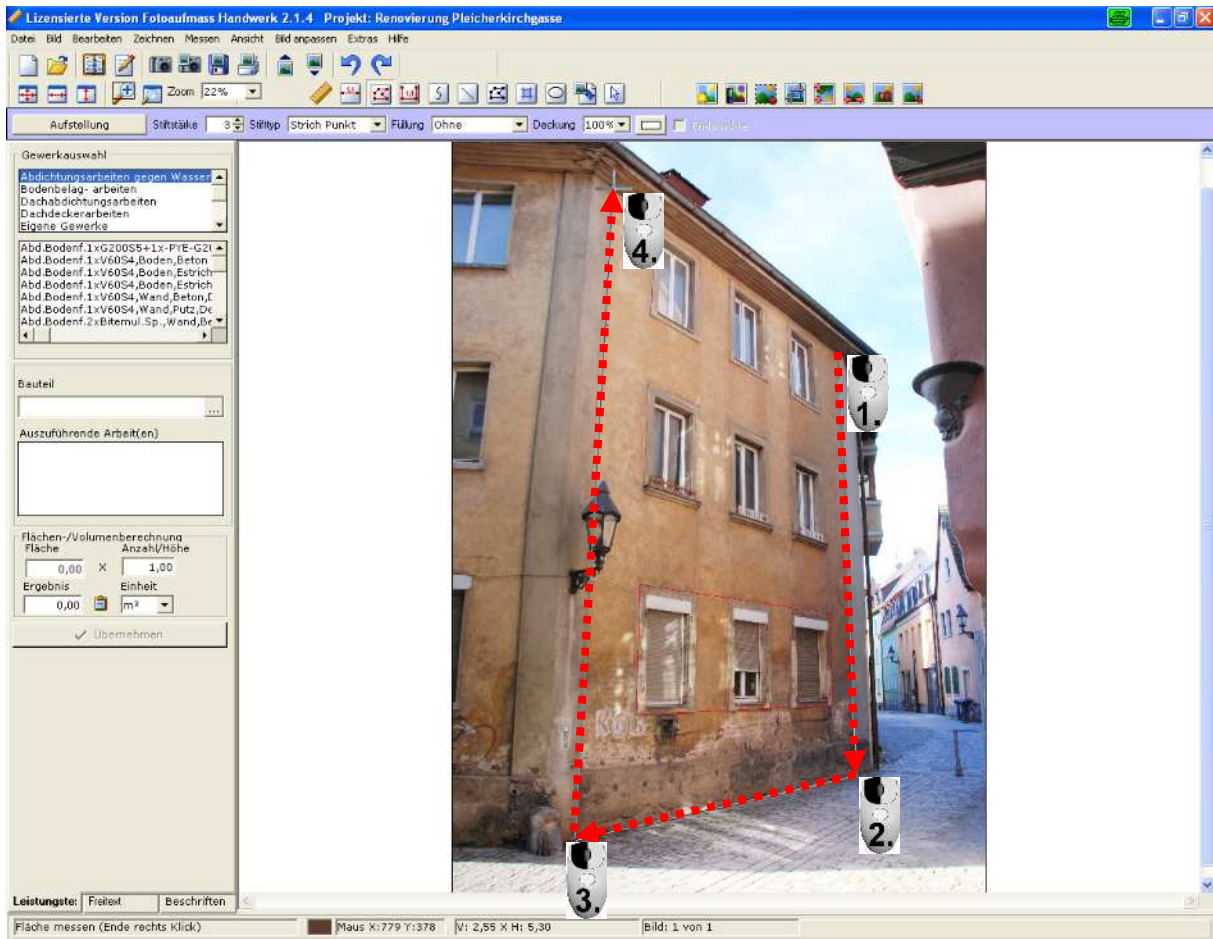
Lizensierte Version Fotoaufmass Handwerk 2.1.4 Projekt: Renovierung Pleicherkirchgasse

Datei Bild Bearbeiten Zeichnen Messen Ansicht Bild anpassen Extras Hilfe

Zoom 22%

Aufstellung Stiftstärke 3 Stifttyp Strich Punkt Füllung Ohne Deckung 100% Endpunkte

Gewerkauswahl
Abdichtungsarbeiten gegen Wasser
Bodenbelag- arbeiten
Dachabdichtungsarbeiten
Dachdeckerarbeiten
Eigene Gewerke

Abd.Bodenf.1xG200S5+1x-PYE-G2(
Abd.Bodenf.1xV60S4,Boden,Beton
Abd.Bodenf.1xV60S4,Boden,Estrich
Abd.Bodenf.1xV60S4,Boden,Estrich
Abd.Bodenf.1xV60S4,Wand,Beton,[
Abd.Bodenf.1xV60S4,Wand,Putz,De
Abd.Bodenf.2xBitemul.Sp.,Wand,Be

Bauteil

Auszuführende Arbeit(en)

Flächen-/Volumenberechnung
Fläche Anzahl/Höhe
0,00 × 1,00
Ergebnis Einheit
0,00 m²

Übernehmen

Leistungste: Freitext Beschriften

4.
1.
2.
3.

Fläche messen (Ende rechts Klick) Maus X:779 Y:378 V: 2,55 X H: 5,30 Bild: 1 von 1